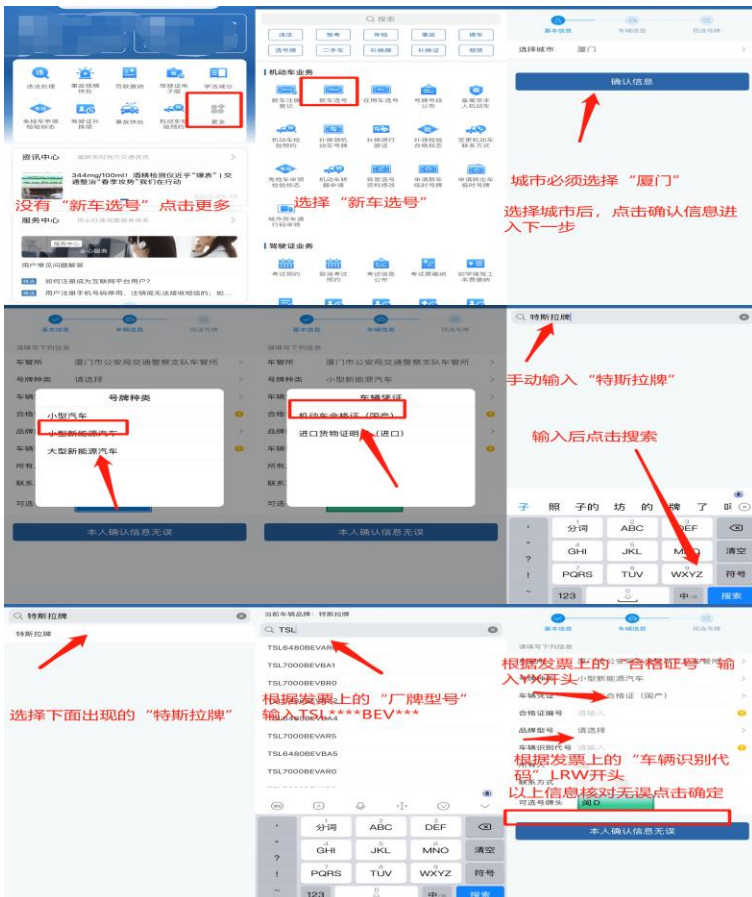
违法处理 事故快赔快处 罚款缴纳 驾驶证电子版 学法减分
免检车申领检验标志 补领驾驶证 车辆查询 机动车检验预约 更多

资讯中心 最新发布的交通资讯
344mg/100ml！酒精检测仪近乎"爆表"丨交通整治"春季攻势"我们在行动

没有"新车选号"点击更多

服务中心 临近小伙伴的服务信息
用户常见问题解答
如何注册成为互联网平台用户？
用户注册手机号码转让，注销或无法接收短信的，如...

Q 搜索
违法 驾驶 年检 事故 摩车
选号牌 二手车 补换牌 补换证 载货

机动车业务
新车注册登记 新车选号 在用车选号 号牌档级公布 备案非本人机动车
机动车检验预约 补领机动车号牌 补换机行驶证 补领检验合格标志 变更机动车联系方式
免检车申领检验标志 补换补牌标志 异常选号查询 申请临时号牌 申请转出车临时号牌
城市车选择行驶证

选择"新车选号"

驾驶证业务
考试预约 取消考试预约 考试信息公布 考试费缴纳 初学驾驶工本费缴纳

基本信息 车辆信息 挑选号牌
选择城市 厦门
确认信息

城市必须选择"厦门"

选择城市后，点击确认信息进入下一步

基本信息 车辆信息 挑选号牌
请填写下列信息
车管所 厦门市公安局交通警察支队车管所
号牌种类 请选择
号牌种类
小型汽车
小型新能源汽车
大型新能源汽车
本人确认信息无误

车管所 厦门市公安局交通警察支队车管所
小型新能源汽车
车辆凭证
机动车合格证（国产）
进口货物证明书（进口）
本人确认信息无误

Q 特斯拉牌
手动输入"特斯拉牌"
输入后点击搜索
子 照 子的 坊 的 牌 了 叫
分词 ABC DEF
GHI JKL MNO 清空
PQRS TUV WXYZ 符号
123 中 搜索

Q 特斯拉牌
特斯拉牌

选择下面出现的"特斯拉牌"

当前车辆品牌：特斯拉牌
Q TSL
TSL6480BEVAR0
TSL7000BEVBA1
TSL7000BEVBR0
根据发票上的"厂牌型号"输入TSL****BEV***
TSL7000BEVAR5
TSL6480BEVBA5
TSL7000BEVAR0
分词 ABC DEF
GHI JKL MNO 清空
PQRS TUV WXYZ 符号
123 中 搜索

基本信息 车辆信息 挑选号牌
根据发票上的"合格证号"输入LR开头
小型新能源汽车
车辆凭证 合格证（国产）
合格证编号 请输入
品牌型号 请选择
车辆识别代号 请输入
根据发票上的"车辆识别代码"LRW开头
以上信息核对无误点击确定
可选号牌头 闽D
本人确认信息无误